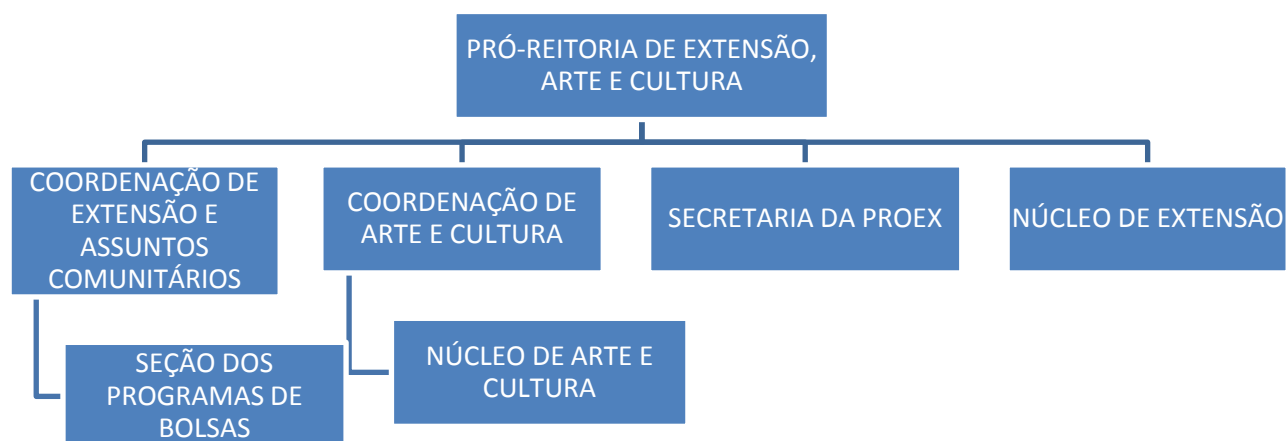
PRÓ-REITORIA DE EXTENSÃO, ARTE E CULTURA

COORDENAÇÃO DE EXTENSÃO E ASSUNTOS COMUNITÁRIOS

SEÇÃO DOS PROGRAMAS DE BOLSAS

COORDENAÇÃO DE ARTE E CULTURA

NÚCLEO DE ARTE E CULTURA

SECRETARIA DA PROEX

NÚCLEO DE EXTENSÃO